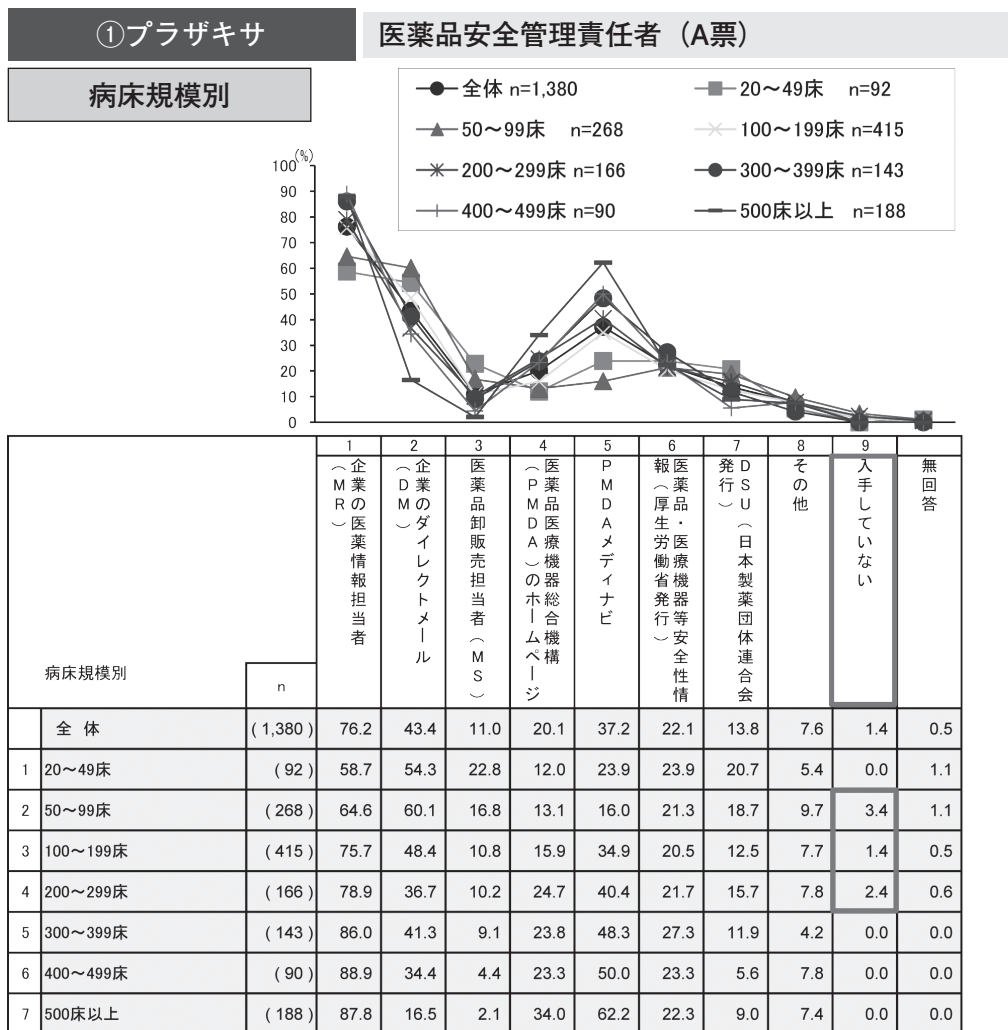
①プラザキサ

医薬品安全管理責任者（A票）

病床規模別

—●— 全体 n=1,380
—■— 20～49床 n=92
—▲— 50～99床 n=268
—×— 100～199床 n=415
—✳— 200～299床 n=166
—●— 300～399床 n=143
—+— 400～499床 n=90
—— 500床以上 n=188

100(%)
90
80
70
60
50
40
30
20
10
0

| 病床規模別 | n | 1 企業の医薬情報担当者（MR） | 2 企業のダイレクトメール（DM） | 3 医薬品卸販売担当者（MS） | 4 医薬品医療機器総合機構（PMDA）のホームページ | 5 PMDAメディナビ | 6 医薬品・医療機器等安全性情報（厚生労働省発行） | 7 DSU（日本製薬団体連合会発行） | 8 その他 | 9 入手していない | 無回答 |
|---|---|---|---|---|---|---|---|---|---|---|---|
| 全体 | (1,380) | 76.2 | 43.4 | 11.0 | 20.1 | 37.2 | 22.1 | 13.8 | 7.6 | 1.4 | 0.5 |
| 1 20～49床 | (92) | 58.7 | 54.3 | 22.8 | 12.0 | 23.9 | 23.9 | 20.7 | 5.4 | 0.0 | 1.1 |
| 2 50～99床 | (268) | 64.6 | 60.1 | 16.8 | 13.1 | 16.0 | 21.3 | 18.7 | 9.7 | 3.4 | 1.1 |
| 3 100～199床 | (415) | 75.7 | 48.4 | 10.8 | 15.9 | 34.9 | 20.5 | 12.5 | 7.7 | 1.4 | 0.5 |
| 4 200～299床 | (166) | 78.9 | 36.7 | 10.2 | 24.7 | 40.4 | 21.7 | 15.7 | 7.8 | 2.4 | 0.6 |
| 5 300～399床 | (143) | 86.0 | 41.3 | 9.1 | 23.8 | 48.3 | 27.3 | 11.9 | 4.2 | 0.0 | 0.0 |
| 6 400～499床 | (90) | 88.9 | 34.4 | 4.4 | 23.3 | 50.0 | 23.3 | 5.6 | 7.8 | 0.0 | 0.0 |
| 7 500床以上 | (188) | 87.8 | 16.5 | 2.1 | 34.0 | 62.2 | 22.3 | 9.0 | 7.4 | 0.0 | 0.0 |